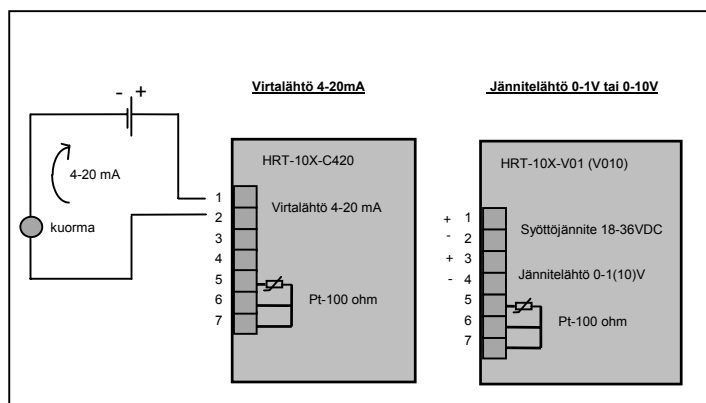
- +

4-20 mA

kuorma

Virtalähtö 4-20mA

HRT-10X-C420

1
2
3
4
5
6
7

Virtalähtö 4-20 mA

Pt-100 ohm

Jännitelähtö 0-1V tai 0-10V

HRT-10X-V01 (V010)

+ 1
- 2
+ 3
- 4
5
6
7

Syöttöjännite 18-36VDC

Jännitelähtö 0-1(10)V

Pt-100 ohm